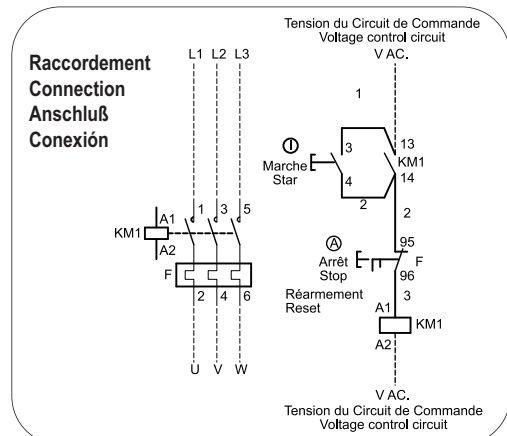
Raccordement
Connection
Anschluß
Conexión

Tension du Circuit de Commande
Voltage control circuit
V AC.

L1 L2 L3

1

Ⓘ
Marche
Star

3
4
13
KM1
14
2
2

KM1
A1
A2
1 3 5
F
2 4 6

Ⓐ
Arrêt
Stop
95
F
96
Réarmement
Reset
3
A1
KM1
A2

U V W

V AC.
Tension du Circuit de Commande
Voltage control circuit